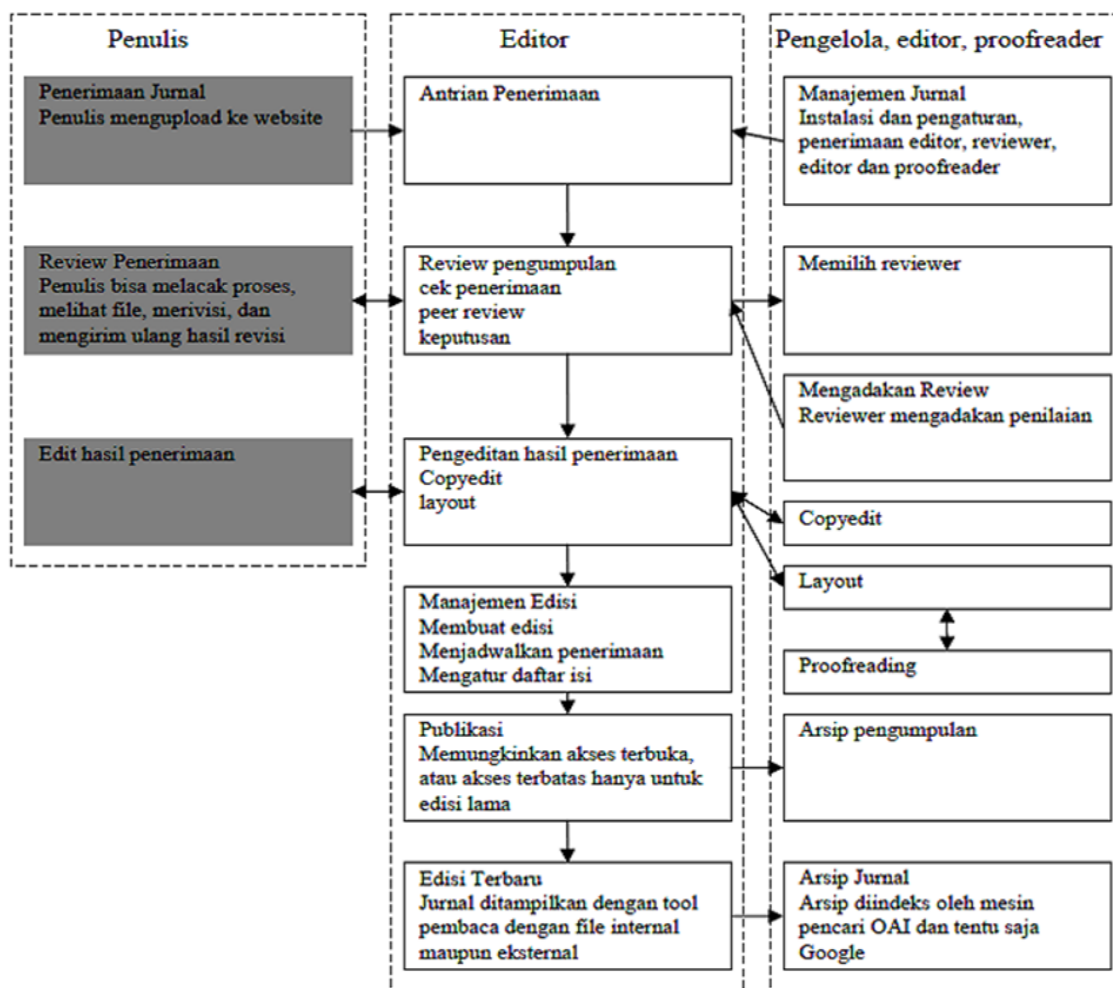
Penulis

Penerimaan Jurnal
Penulis mengupload ke website

Review Penerimaan
Penulis bisa melacak proses, melihat file, merivisi, dan mengirim ulang hasil revisi

Edit hasil penerimaan

Editor

Antrian Penerimaan

Review pengumpulan
cek penerimaan
peer review
keputusan

Pengeditan hasil penerimaan
Copyedit
layout

Manajemen Edisi
Membuat edisi
Menjadwalkan penerimaan
Mengatur daftar isi

Publikasi
Memungkinkan akses terbuka, atau akses terbatas hanya untuk edisi lama

Edisi Terbaru
Jurnal ditampilkan dengan tool pembaca dengan file internal maupun eksternal

Pengelola, editor, proofreader

Manajemen Jurnal
Instalasi dan pengaturan, penerimaan editor, reviewer, editor dan proofreader

Memilih reviewer

Mengadakan Review
Reviewer mengadakan penilaian

Copyedit

Layout

Proofreading

Arsip pengumpulan

Arsip Jurnal
Arsip diindeks oleh mesin pencari OAI dan tentu saja Google